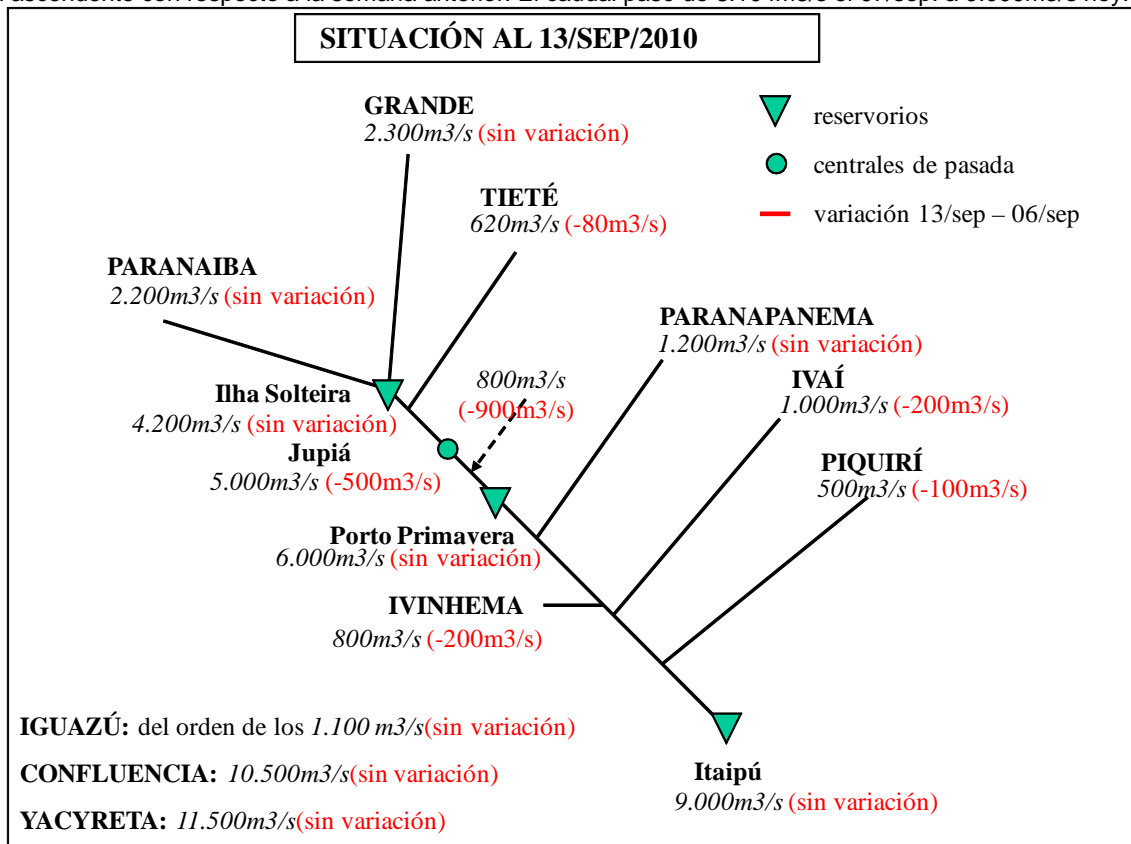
ascendente con respecto a la semana anterior. El caudal paso de 07.0 m3/s el 07/sep. a 06.000m3/s hoy.

SITUACIÓN AL 13/SEP/2010

reservorios

centrales de pasada

variación 13/sep – 06/sep

GRANDE
2.300m3/s (sin variación)

TIETÉ
620m3/s (-80m3/s)

PARANAIBA
2.200m3/s (sin variación)

PARANAPANEMA
1.200m3/s (sin variación)

800m3/s
(-900m3/s)

IVAÍ
1.000m3/s (-200m3/s)

Ilha Solteira
4.200m3/s (sin variación)

Jupiá
5.000m3/s (-500m3/s)

PIQUIRÍ
500m3/s (-100m3/s)

Porto Primavera
6.000m3/s (sin variación)

IVINHEMA
800m3/s (-200m3/s)

IGUAZÚ: del orden de los 1.100 m3/s(sin variación)

CONFLUENCIA: 10.500m3/s(sin variación)

YACYRETA: 11.500m3/s(sin variación)

Itaipú
9.000m3/s (sin variación)